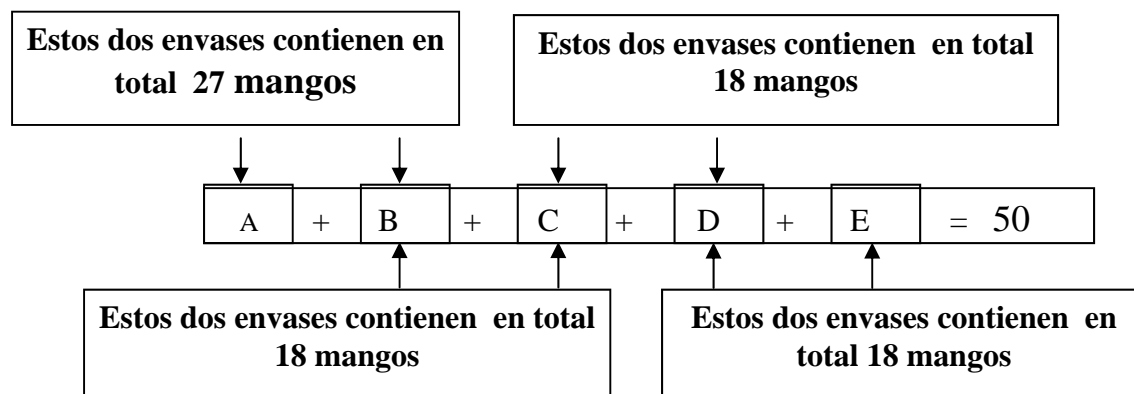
Estos dos envases contienen en total 27 mangos

Estos dos envases contienen en total 18 mangos

A + B + C + D + E = 50

Estos dos envases contienen en total 18 mangos

Estos dos envases contienen en total 18 mangos